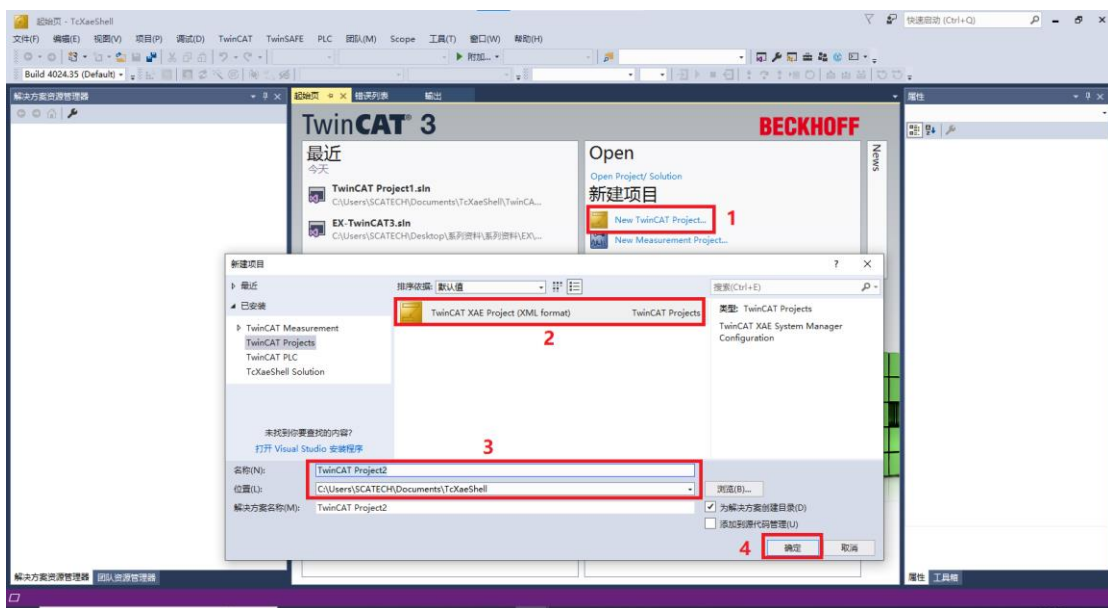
起始页 - TcXaeShell
快速启动 (Ctrl+Q)
文件(F) 编辑(E) 视图(V) 项目(P) 调试(D) TwinCAT TwinSAFE PLC 团队(M) Scope 工具(T) 窗口(W) 帮助(H)
附加...
Build 4024.35 (Default)
解决方案资源管理器
起始页 错误列表 输出
属性
TwinCAT 3
BECKHOFF
最近
今天
TwinCAT Project1.sln
C:\Users\SCATECH\Documents\TcXaeShell\TwinCA...
EX-TwinCAT3.sln
C:\Users\SCATECH\Desktop\系列资料\系列资料\EX\...
Open
Open Project/ Solution
新建项目
New TwinCAT Project...
1
New Measurement Project...
News
新建项目
? ×
最近
已安装
TwinCAT Measurement
TwinCAT Projects
TwinCAT PLC
TcXaeShell Solution
排序依据: 默认值
TwinCAT XAE Project (XML format)
TwinCAT Projects
2
搜索(Ctrl+E)
类型: TwinCAT Projects
TwinCAT XAE System Manager Configuration
未找到你要查找的内容?
打开 Visual Studio 安装程序
3
名称(N): TwinCAT Project2
位置(L): C:\Users\SCATECH\Documents\TcXaeShell
浏览(B)...
解决方案名称(M): TwinCAT Project2
为解决方案创建目录(D)
添加到源代码管理(U)
4
确定
取消
解决方案资源管理器 团队资源管理器
属性 工具箱